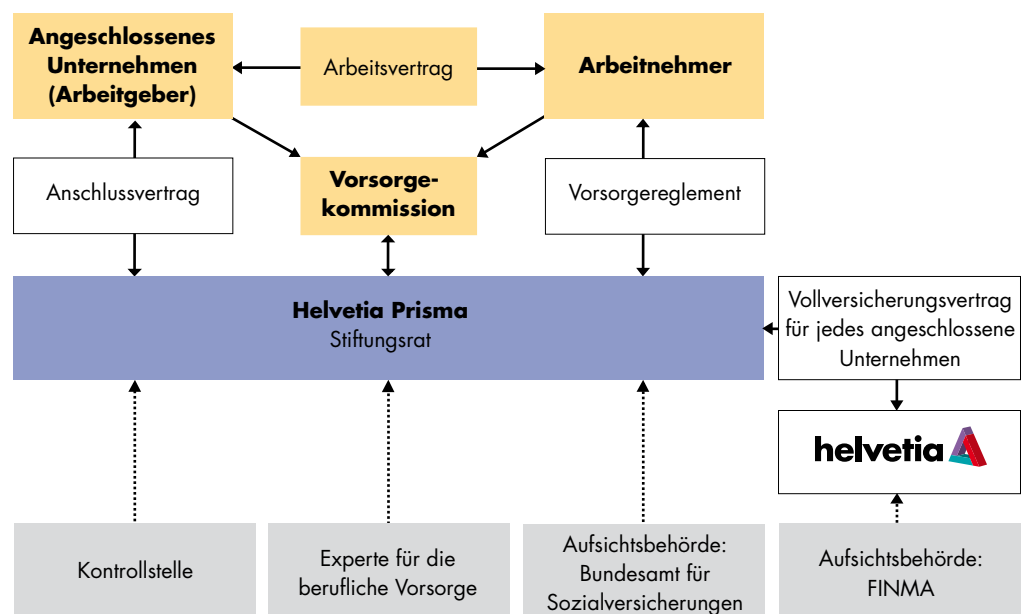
Angeschlossenes Unternehmen (Arbeitgeber)

Arbeitsvertrag

Arbeitnehmer

Anschlussvertrag

Vorsorgekommission

Vorsorgereglement

Helvetia Prisma
Stiftungsrat

Vollversicherungsvertrag für jedes angeschlossene Unternehmen

helvetia

Kontrollstelle

Experte für die berufliche Vorsorge

Aufsichtsbehörde: Bundesamt für Sozialversicherungen

Aufsichtsbehörde: FINMA